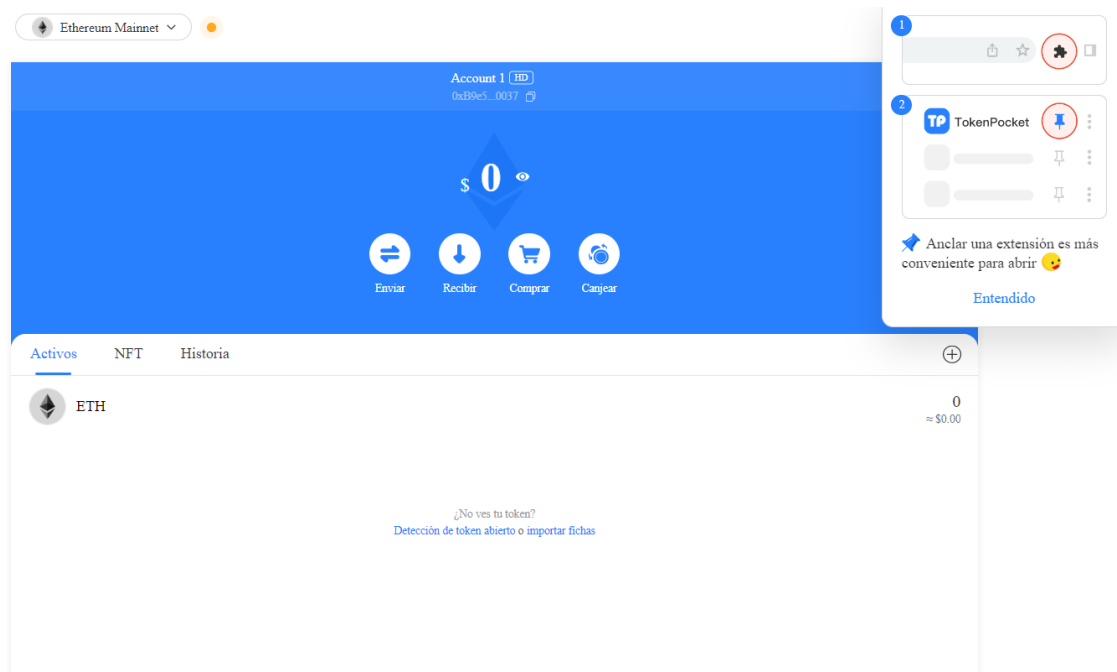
Ethereum Mainnet

Account 1 HD
0xB9e5...0037

$ 0

Enviar
Recibir
Comprar
Canjear

Activos
NFT
Historia

ETH
0
≈ $0.00

¿No ves tu token?
Detección de token abierto o importar fichas

1

2
TP TokenPocket

📌 Anclar una extensión es más conveniente para abrir 😉

Entendido